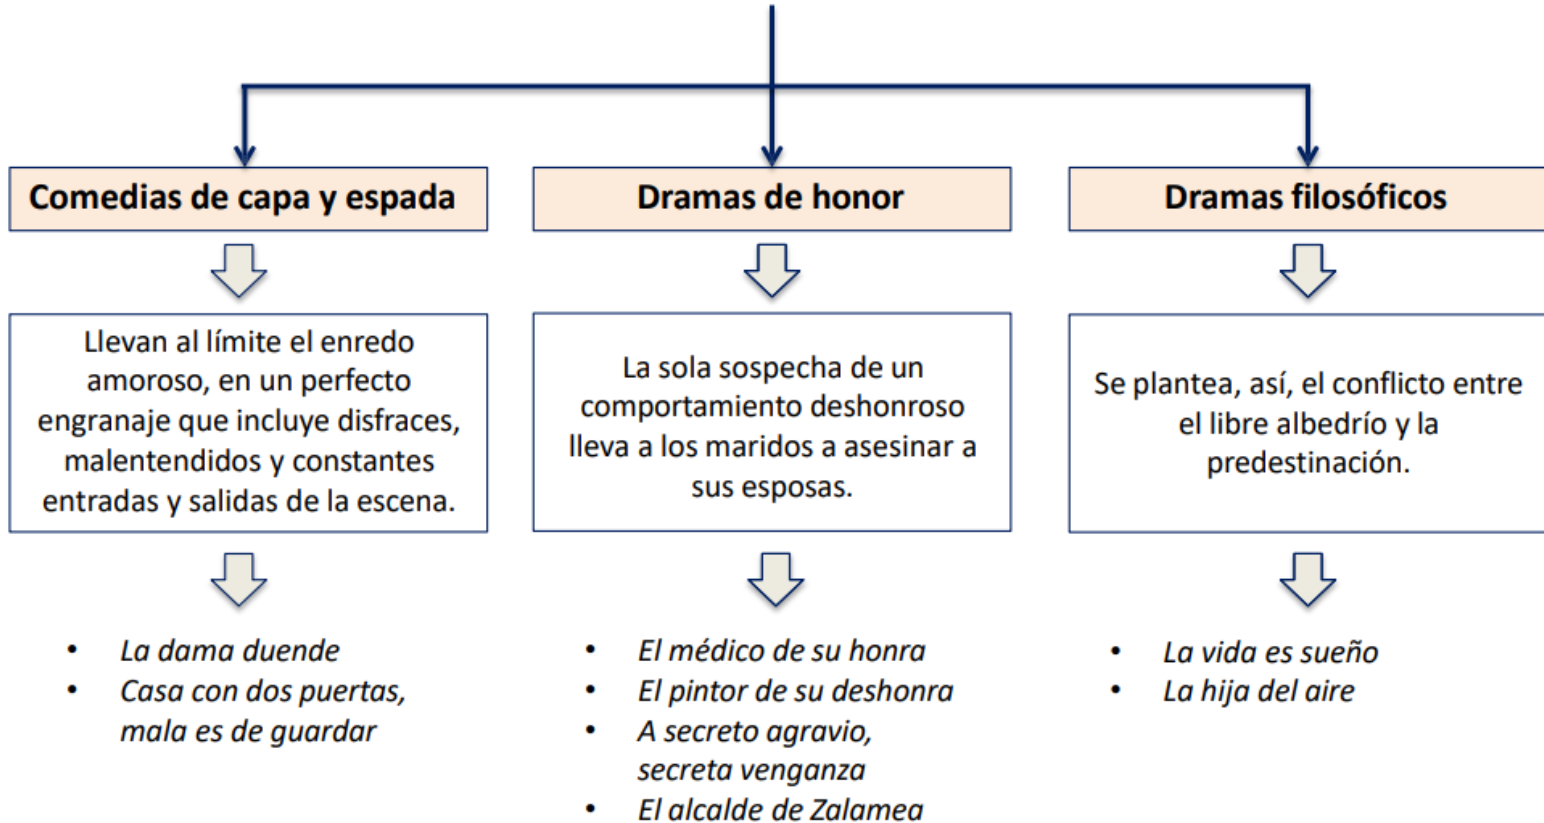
Comedias de capa y espada

Llevan al límite el enredo amoroso, en un perfecto engranaje que incluye disfraces, malentendidos y constantes entradas y salidas de la escena.

- La dama duende
- Casa con dos puertas, mala es de guardar

Dramas de honor

La sola sospecha de un comportamiento deshonroso lleva a los maridos a asesinar a sus esposas.

- El médico de su honra
- El pintor de su deshonra
- A secreto agravio, secreta venganza
- El alcalde de Zalamea

Dramas filosóficos

Se plantea, así, el conflicto entre el libre albedrío y la predestinación.

- La vida es sueño
- La hija del aire